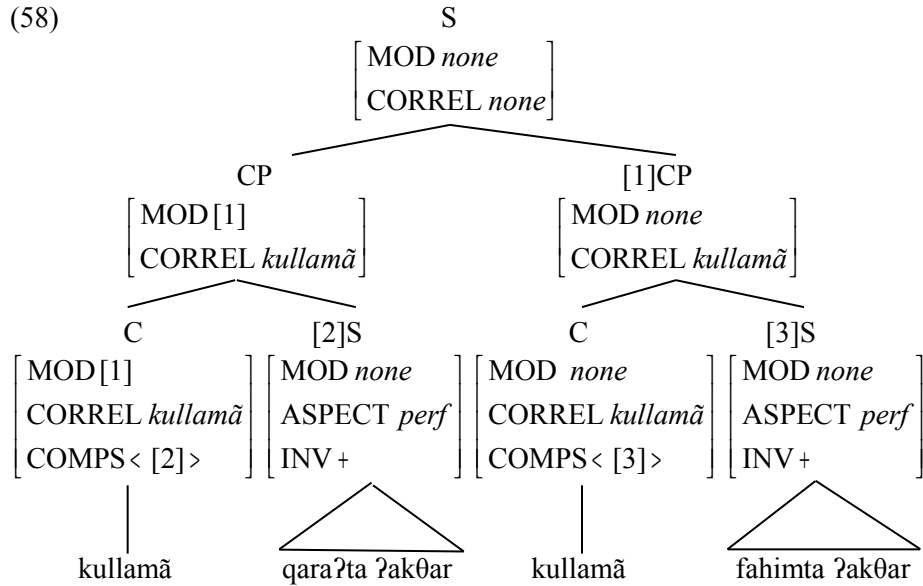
(58)

S
$\begin{bmatrix} \text{MOD } none \\ \text{CORREL } none \end{bmatrix}$

CP
$\begin{bmatrix} \text{MOD [1]} \\ \text{CORREL } kullam\tilde{a} \end{bmatrix}$

[1]CP
$\begin{bmatrix} \text{MOD } none \\ \text{CORREL } kullam\tilde{a} \end{bmatrix}$

C
$\begin{bmatrix} \text{MOD [1]} \\ \text{CORREL } kullam\tilde{a} \\ \text{COMPS} < [2] > \end{bmatrix}$

[2]S
$\begin{bmatrix} \text{MOD } none \\ \text{ASPECT } perf \\ \text{INV} + \end{bmatrix}$

C
$\begin{bmatrix} \text{MOD } none \\ \text{CORREL } kullam\tilde{a} \\ \text{COMPS} < [3] > \end{bmatrix}$

[3]S
$\begin{bmatrix} \text{MOD } none \\ \text{ASPECT } perf \\ \text{INV} + \end{bmatrix}$

kullamã

qaraʔta ʔakθar

kullamã

fahimta ʔakθar